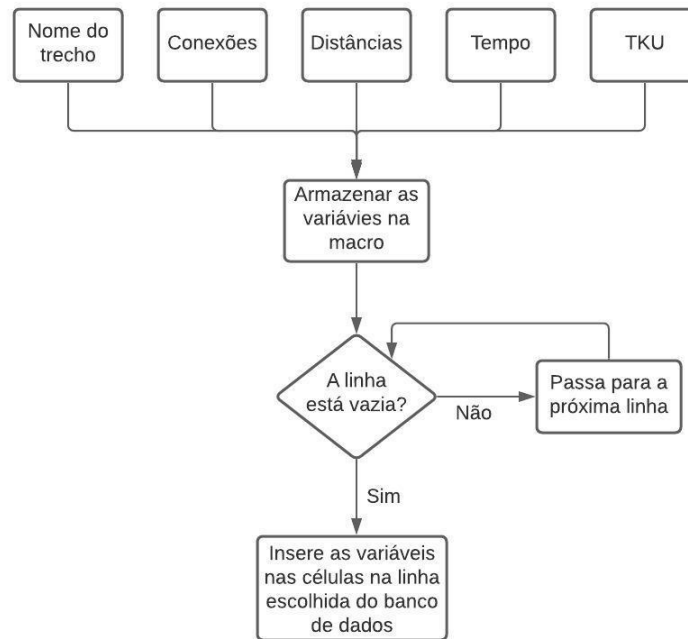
Nome do trecho

Conexões

Distâncias

Tempo

TKU

Armazenar as variávies na macro

A linha está vazia?

Não

Passa para a próxima linha

Sim

Insere as variáveis nas células na linha escolhida do banco de dados